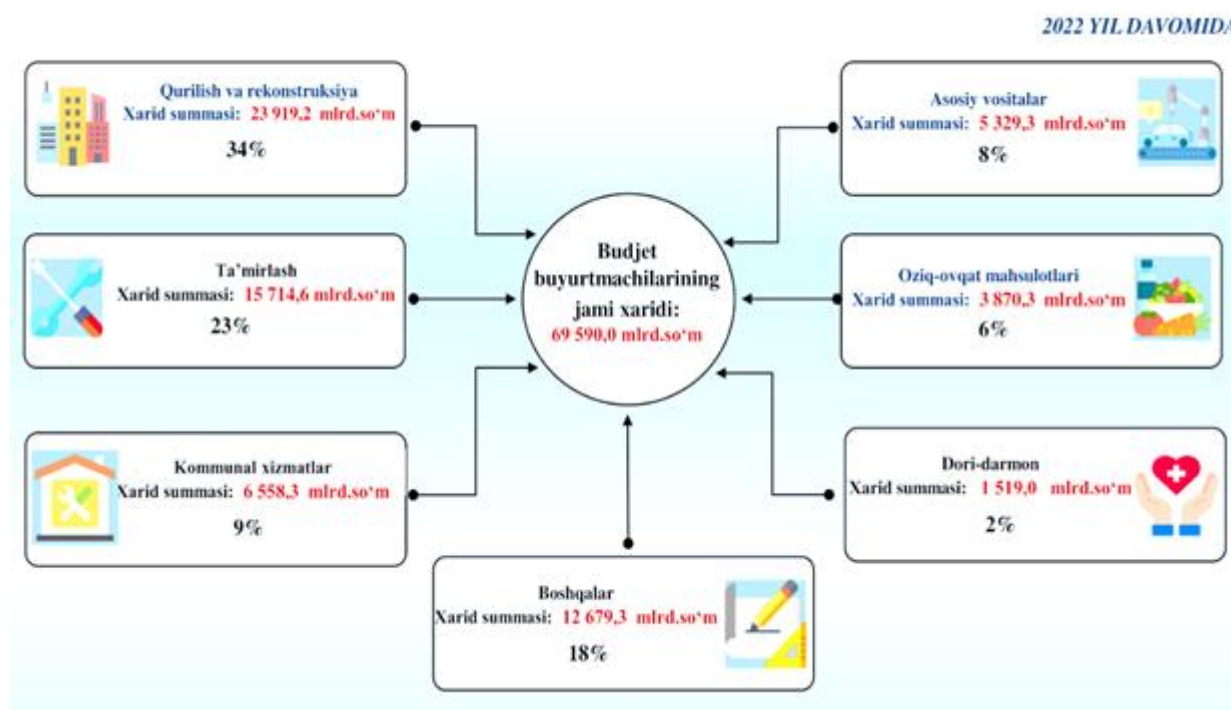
2022 YIL DAVOMIDA

Qurilish va rekonstruksiya
Xarid summasi: 23 919,2 mlrd.so‘m
34%

Asosiy vositalar
Xarid summasi: 5 329,3 mlrd.so‘m
8%

Budjet buyurtmachilarining jami xaridi:
69 590,0 mlrd.so‘m

Ta’mirlash
Xarid summasi: 15 714,6 mlrd.so‘m
23%

Oziq-ovqat mahsulotlari
Xarid summasi: 3 870,3 mlrd.so‘m
6%

Kommunal xizmatlar
Xarid summasi: 6 558,3 mlrd.so‘m
9%

Dori-darmon
Xarid summasi: 1 519,0 mlrd.so‘m
2%

Boshqalar
Xarid summasi: 12 679,3 mlrd.so‘m
18%